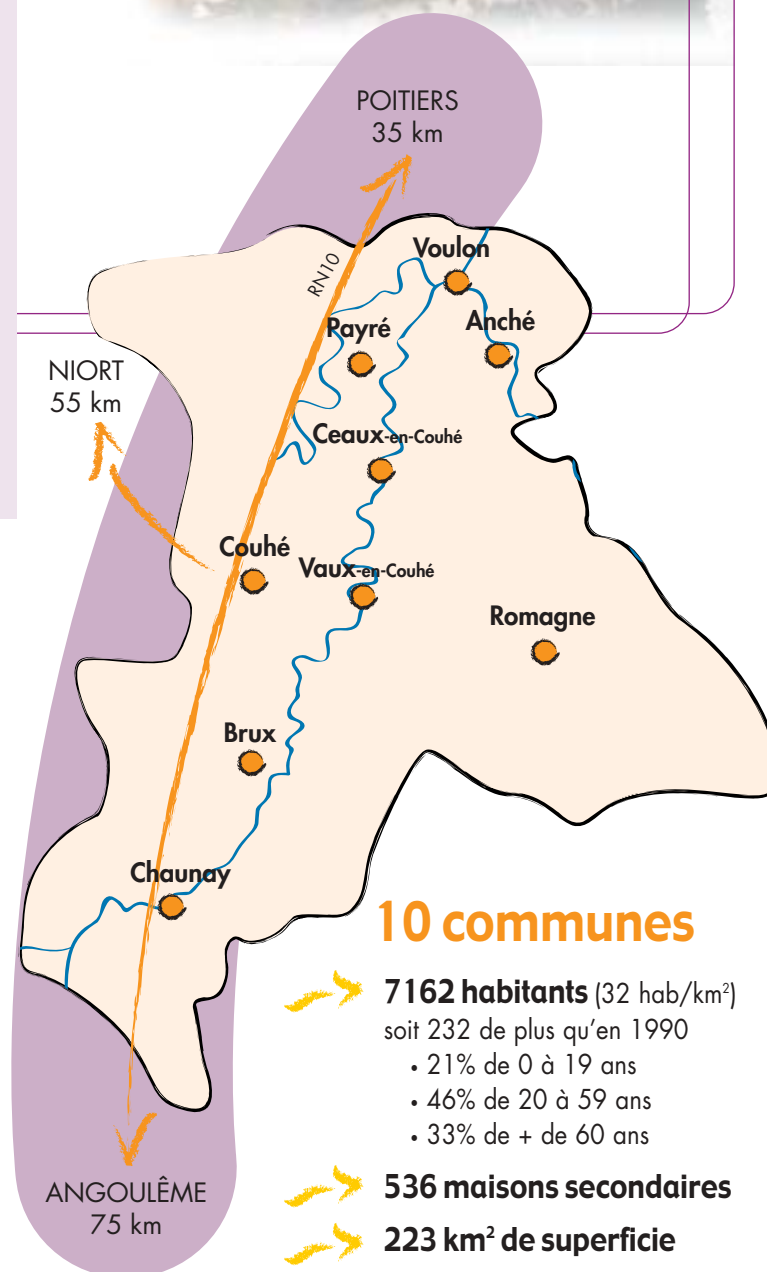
POITIERS
35 km

RN10

Voulon

Payré

Anché

NIORT
55 km

Ceaux-en-Couhé

Couhé

Vaux-en-Couhé

Romagne

Brux

Chaunay

10 communes

7162 habitants (32 hab/km$^2$)
soit 232 de plus qu'en 1990
• 21% de 0 à 19 ans
• 46% de 20 à 59 ans
• 33% de + de 60 ans

ANGOULÊME
75 km

536 maisons secondaires

223 km$^2$ de superficie